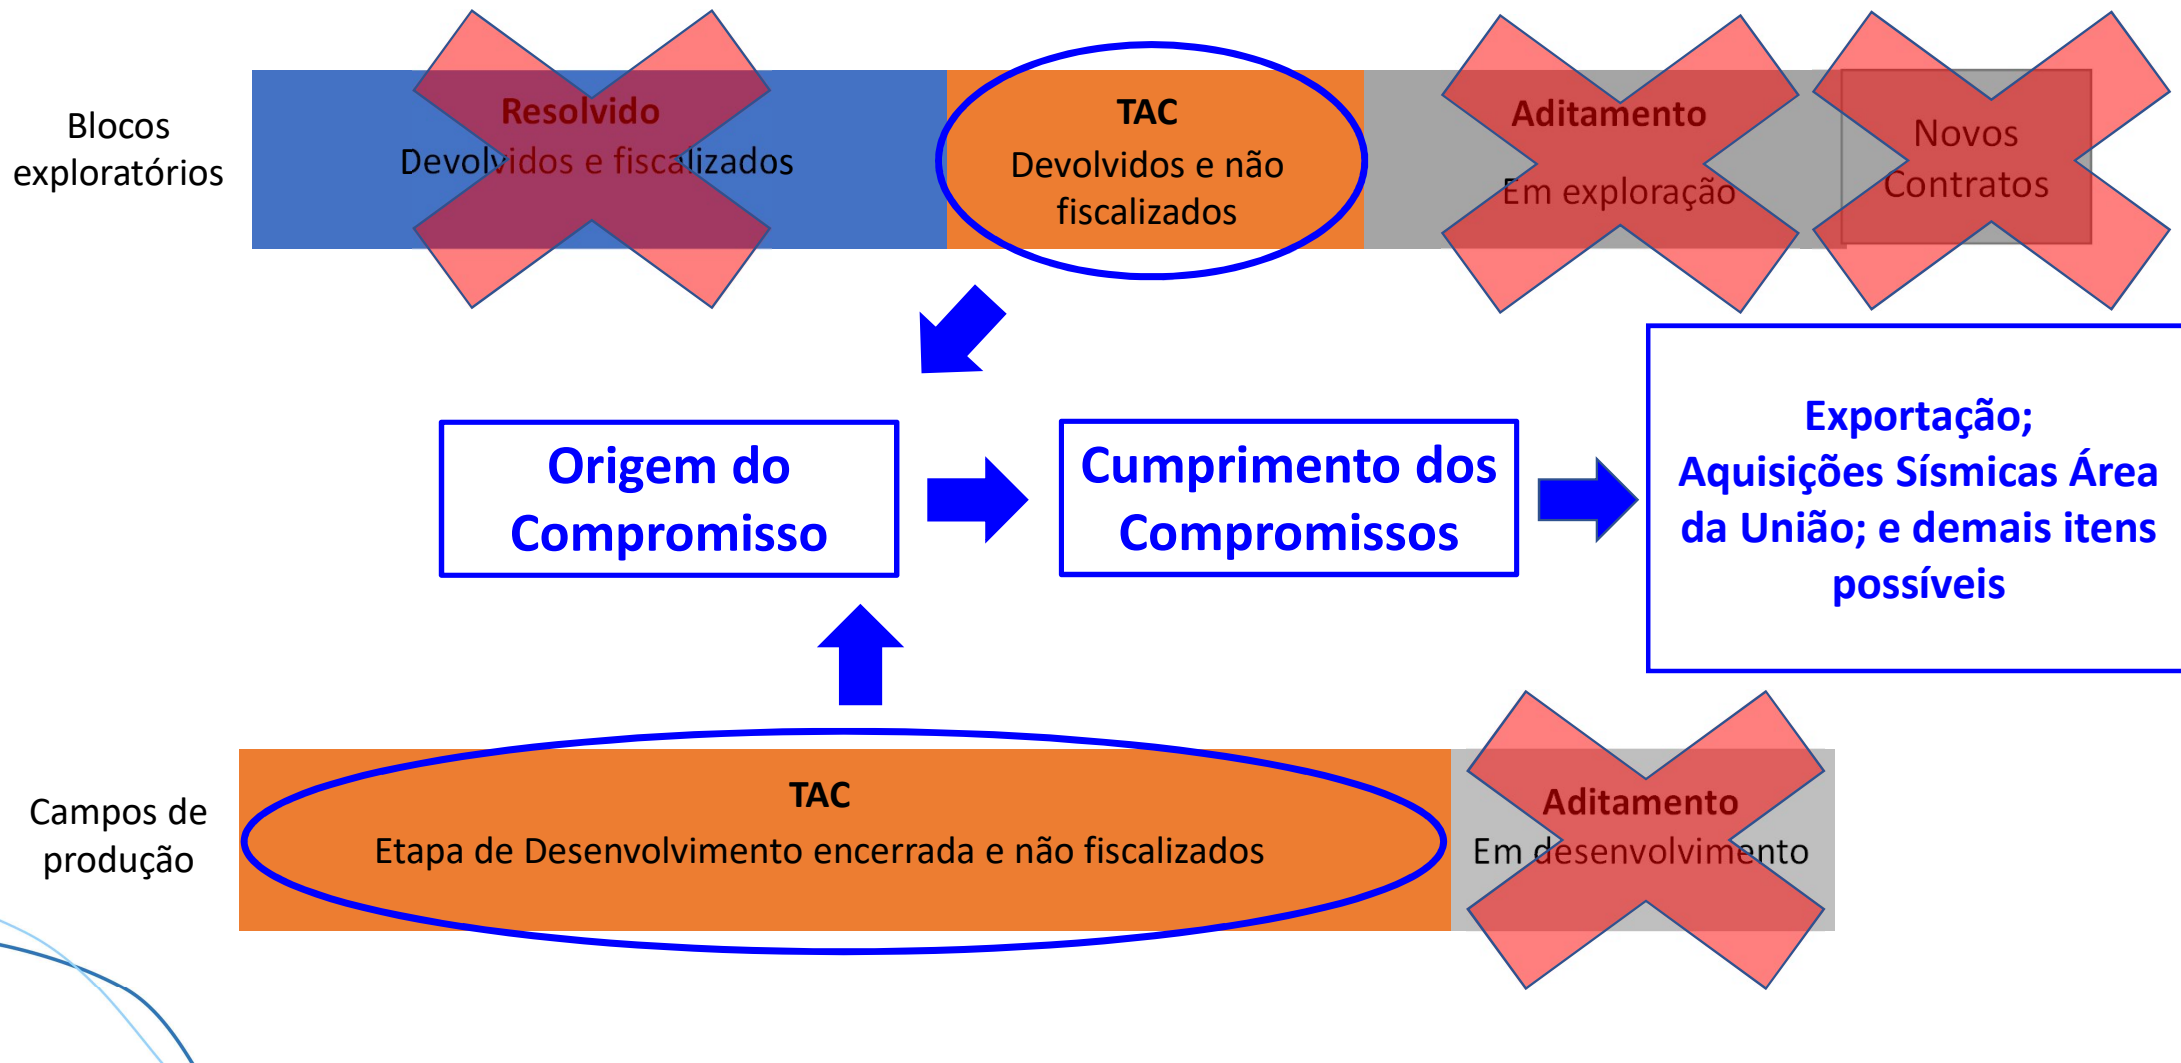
Blocos exploratórios

Resolvido
Devolvidos e fiscalizados

TAC
Devolvidos e não fiscalizados

Aditamento
Em exploração

Novos Contratos

Origem do Compromisso

Cumprimento dos Compromissos

Exportação;
Aquisições Sísmicas Área da União; e demais itens possíveis

Campos de produção

TAC
Etapa de Desenvolvimento encerrada e não fiscalizados

Aditamento
Em desenvolvimento